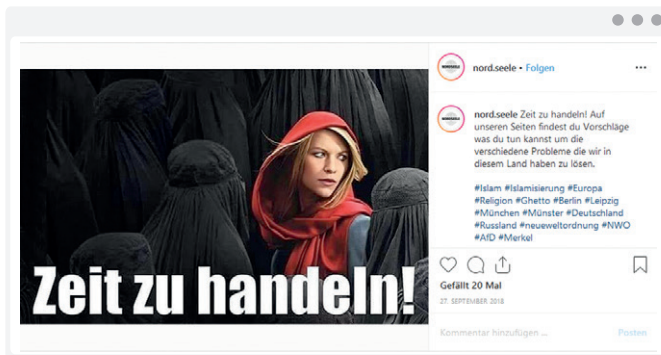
Zeit zu handeln!

nord.seele • Folgen

nord.seele Zeit zu handeln! Auf unseren Seiten findest du Vorschläge was du tun kannst um die verschiedene Probleme die wir in diesem Land haben zu lösen.

#Islam #Islamisierung #Europa #Religion #Ghetto #Berlin #Leipzig #München #Münster #Deutschland #Russland #neuweltordnung #NWO #AfD #Merkel

Gefällt 20 Mal

27. SEPTEMBER 2018

Kommentar hinzufügen ...

Posten